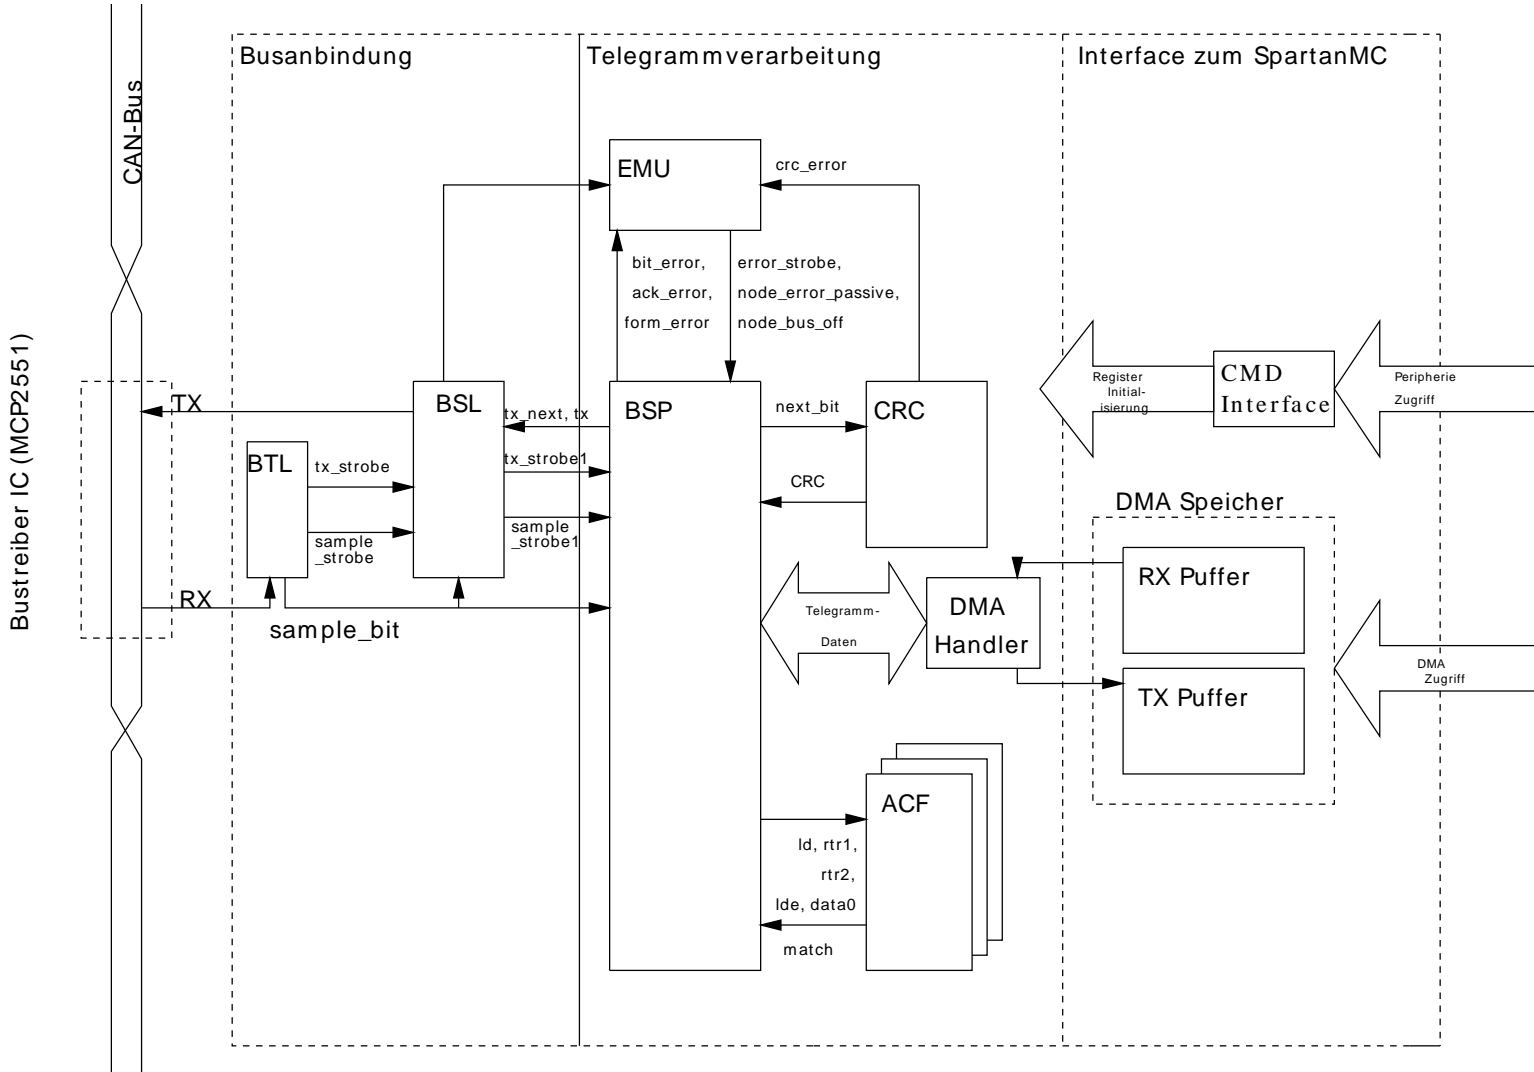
CAN-Bus

Bustreiber IC (MCP2551)

Busanbindung

Telegrammverarbeitung

Interface zum SpartanMC

EMU

crc_error

bit_error,
ack_error,
form_error

error_strobe,
node_error_passive,
node_bus_off

Register Initialisierung

CMD Interface

Peripherie Zugriff

TX

BSL

tx_next, tx

BSP

next_bit

CRC

BTL

tx_strobe

tx_strobe1

CRC

sample _strobe

sample _strobe1

DMA Speicher

RX Puffer

RX

Telegramm-Daten

DMA Handler

sample_bit

DMA Zugriff

TX Puffer

ACF

Id, rtr1,
rtr2,
Ide, data0

match